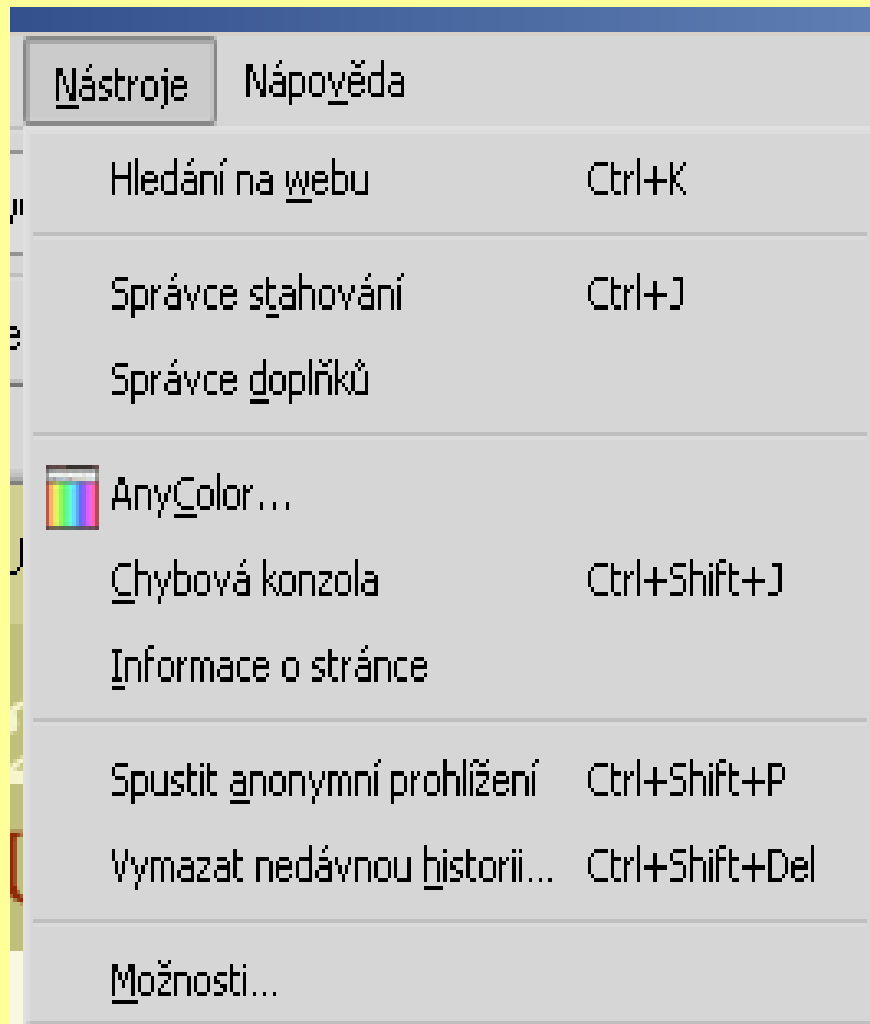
Nástroje Nápověda

Hledání na webu Ctrl+K

Správce stahování Ctrl+J

Správce doplňků

AnyColor...

Chybová konzola Ctrl+Shift+J

Informace o stránce

Spustit anonymní prohlížení Ctrl+Shift+P

Vymazat nedávnou historii... Ctrl+Shift+Del

Možnosti...